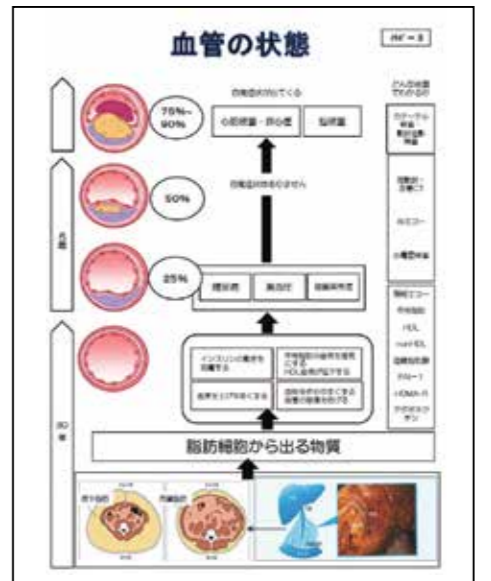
血管の状態

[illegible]

75%~90%

自覚症状がでてくる

心筋梗塞・狭心症

脳梗塞

50%

自覚症状はありません

25%

高血圧

高血糖

脂質異常症

インスリンの働きを阻害する

中性脂肪の血液中濃度を高くするHDL血液内低下する

血圧を上げやすくする

血栓を作る(血液を固まりやすくする)

脂肪細胞から出る物質

皮下脂肪

内臓脂肪

どんな検査でわかるか

カテーテル検査
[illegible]

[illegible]

エコー

心電図検査

頸動脈エコー

中性脂肪

HDL

non-HDL

血糖

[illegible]

HOMA-R

アディポネクチン

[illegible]

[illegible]